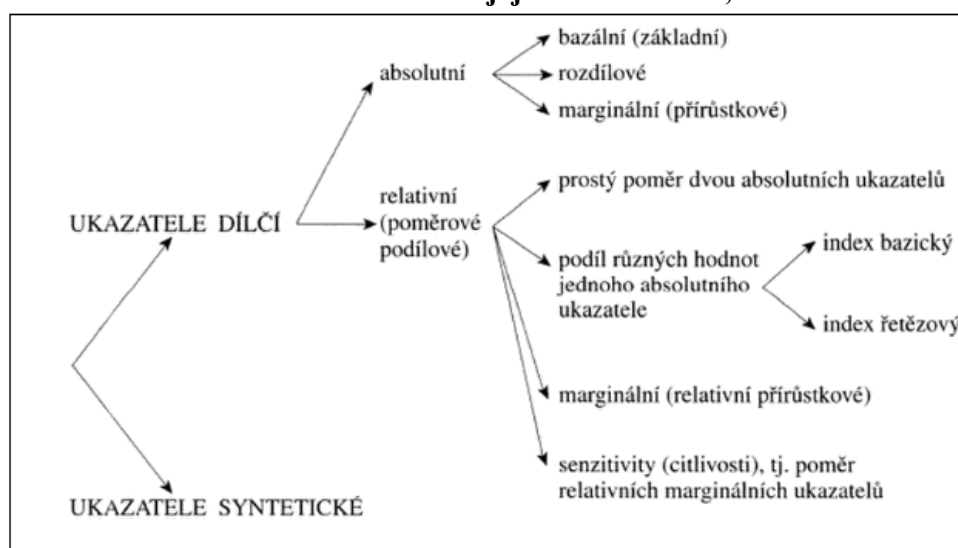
absolutní

bazální (základní)

rozdílové

marginální (přírůstkové)

UKAZATELE DÍLČÍ

relativní (poměrové podílové)

prostý poměr dvou absolutních ukazatelů

podíl různých hodnot jednoho absolutního ukazatele

index bazický

index řetězový

marginální (relativní přírůstkové)

senzitivity (citlivosti), tj. poměr relativních marginálních ukazatelů

UKAZATELE SYNTETICKÉ